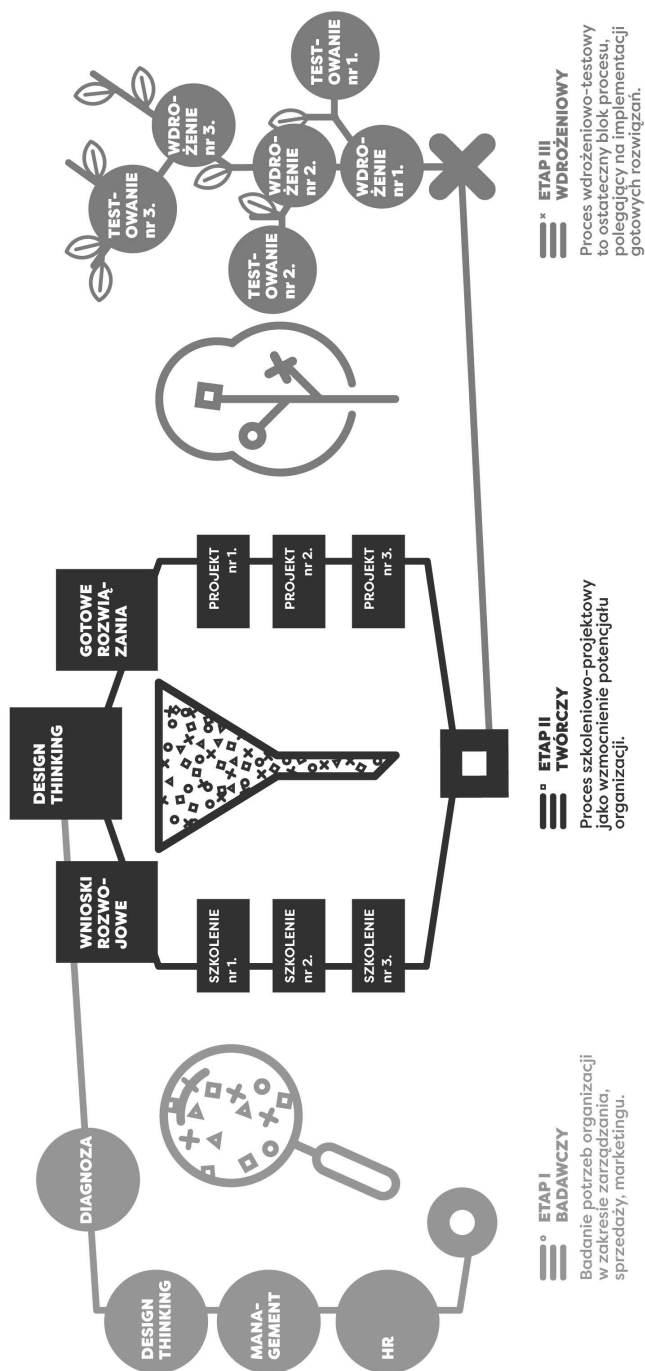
DESIGN THINKING

MANAGEMENT

HR

DIAGNOZA

ETAP I BADAWCZY

Badanie potrzeb organizacji w zakresie zarządzania, sprzedaży, marketingu.

WNIOSKI ROZWOJOWE

DESIGN THINKING

GOTOWE ROZWIĄZANIA

SZKOLENIE nr 1.

SZKOLENIE nr 2.

SZKOLENIE nr 3.

PROJEKT nr 1.

PROJEKT nr 2.

PROJEKT nr 3.

ETAP II TWÓRCZY

Proces szkoleniowo-projektowy jako wzmocnienie potencjału organizacji.

TESTOWANIE nr 1.

WDROŻENIE nr 1.

WDROŻENIE nr 2.

TESTOWANIE nr 2.

WDROŻENIE nr 3.

TESTOWANIE nr 3.

ETAP III WDROŻENIOWY

Proces wdrożeniowo-testowy to ostateczny blok procesu, polegający na implementacji gotowych rozwiązań.